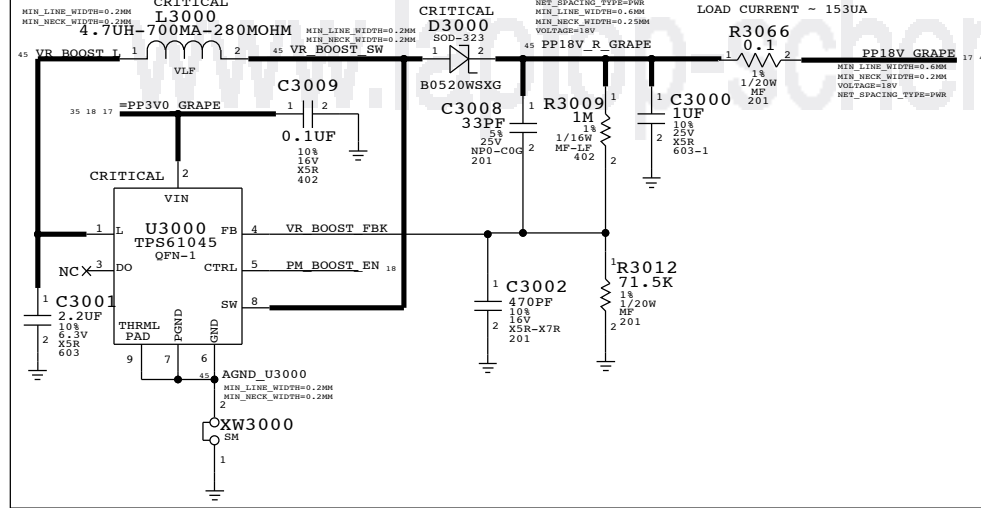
MIN_LINE_WIDTH=0.2MM
MIN_NECK_WIDTH=0.2MM
CRITICAL
L3000
4.7UH-700MA-280MOHM
45 VR_BOOST_L 1 VLF 2
MIN_LINE_WIDTH=0.2MM
MIN_NECK_WIDTH=0.2MM
45 VR_BOOST_SW
CRITICAL
D3000
SOD-323
1 2
B0520WSXG
NET_SPACING_TYPE=PWR
MIN_LINE_WIDTH=0.6MM
MIN_NECK_WIDTH=0.25MM
VOLTAGE=18V
45 PP18V_R_GRAPE
LOAD CURRENT ~ 153UA
R3066
0.1
1 2
1%
1/20W
MF
201
PP18V_GRAPE 17
MIN_LINE_WIDTH=0.6MM
MIN_NECK_WIDTH=0.2MM
VOLTAGE=18V
NET_SPACING_TYPE=PWR
35 18 17 =PP3V0_GRAPE
C3009
1 2
0.1UF
10%
16V
X5R
402
C3008
33PF
5%
25V
NP0-C0G
201
1 2
R3009
1M
1%
1/16W
MF-LF
402
1 2
C3000
1UF
10%
25V
X5R
603-1
1 2
CRITICAL
2
VIN
1 L
U3000
TPS61045
QFN-1
FB 4
VR_BOOST_FBK
NC 3 DO
CTRL 5
PM_BOOST_EN 18
SW 8
1
C3001
2.2UF
10%
6.3V
X5R
603
2
THRML PAD
PGND
GND
9 7 6
45 AGND_U3000
MIN_LINE_WIDTH=0.2MM
MIN_NECK_WIDTH=0.2MM
2
XW3000
SM
1
1
C3002
470PF
10%
16V
X5R-X7R
201
2
1
R3012
71.5K
1%
1/20W
MF
201
2